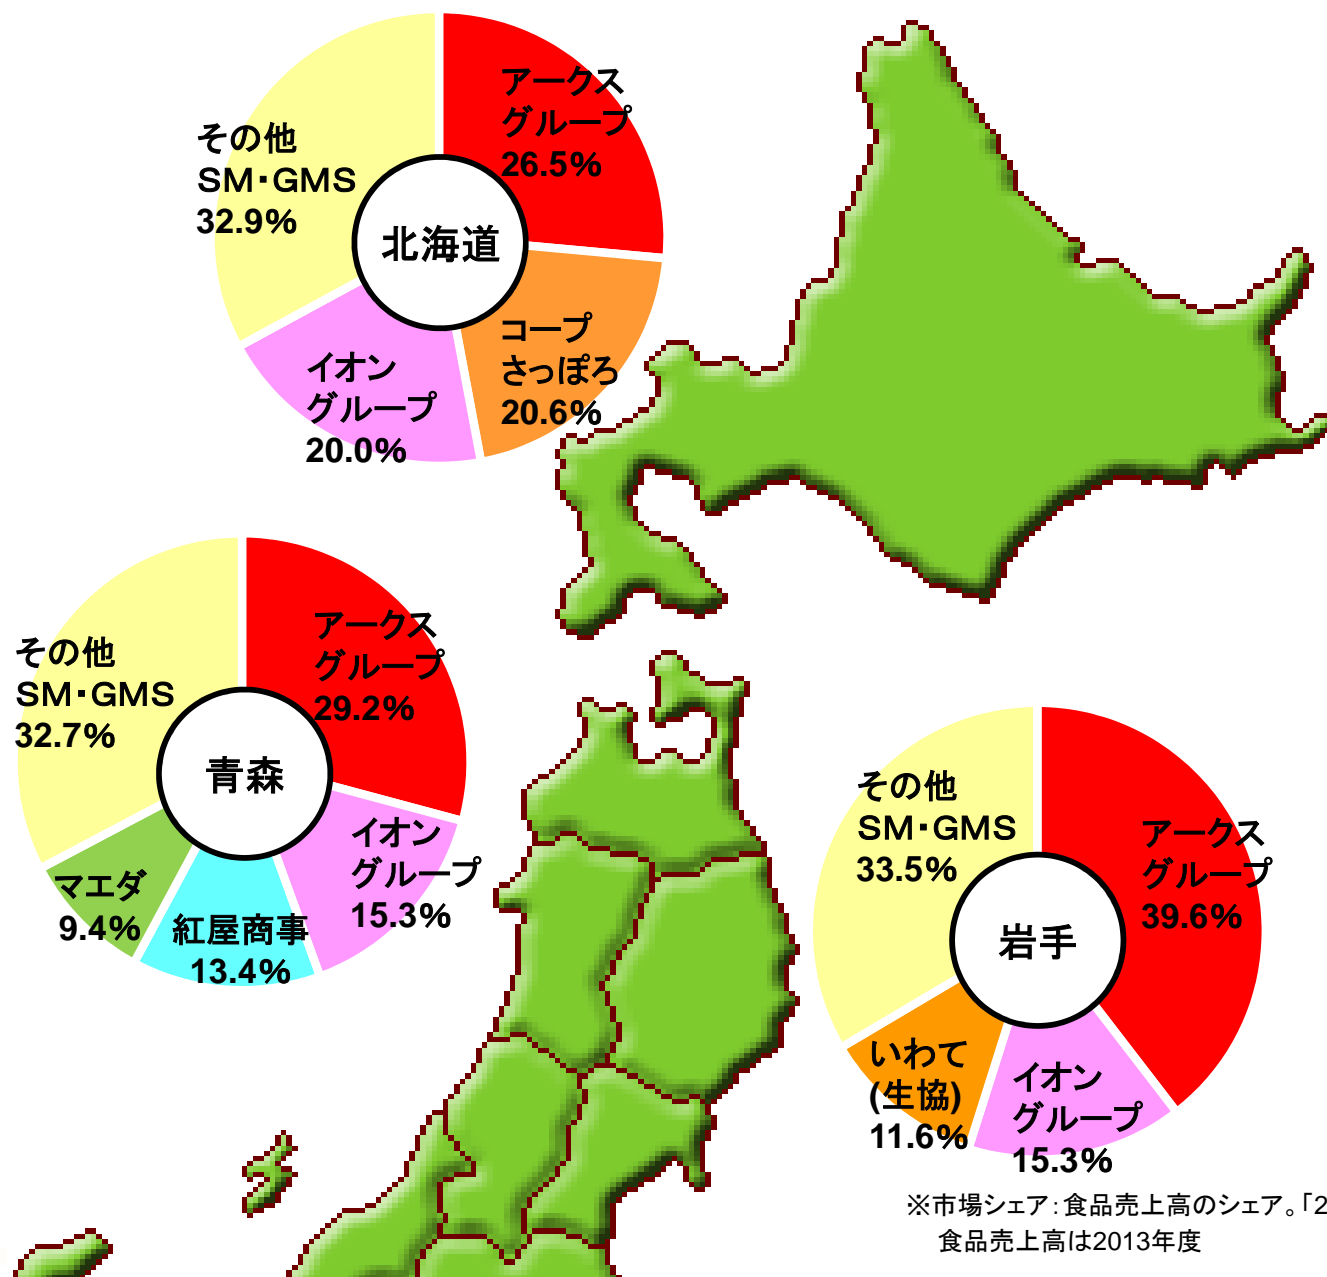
アークス
グループ
26.5%

コープ
さっぽろ
20.6%

イオン
グループ
20.0%

その他
SM・GMS
32.9%

北海道

アークス
グループ
29.2%

イオン
グループ
15.3%

紅屋商事
13.4%

マエダ
9.4%

その他
SM・GMS
32.7%

青森

その他
SM・GMS
33.5%

アークス
グループ
39.6%

イオン
グループ
15.3%

いわて
(生協)
11.6%

岩手

※市場シェア：食品売上高のシェア。「2
食品売上高は2013年度